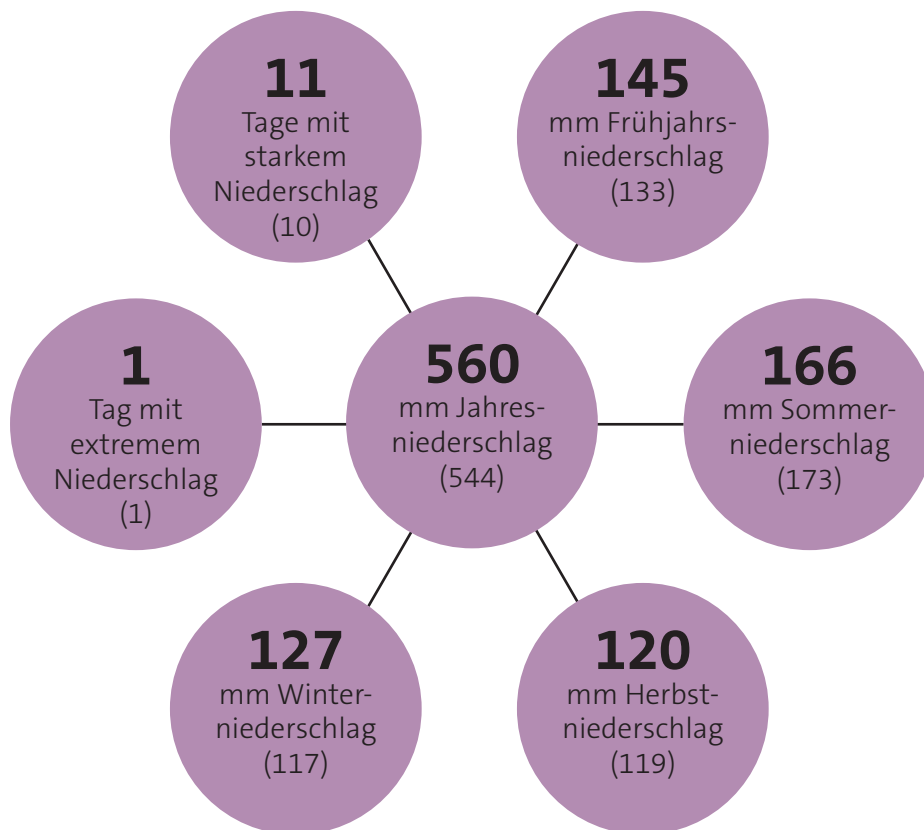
11
Tage mit starkem Niederschlag
(10)

145
mm Frühjahrsniederschlag
(133)

1
Tag mit extremem Niederschlag
(1)

560
mm Jahresniederschlag
(544)

166
mm Sommerniederschlag
(173)

127
mm Winterniederschlag
(117)

120
mm Herbstniederschlag
(119)